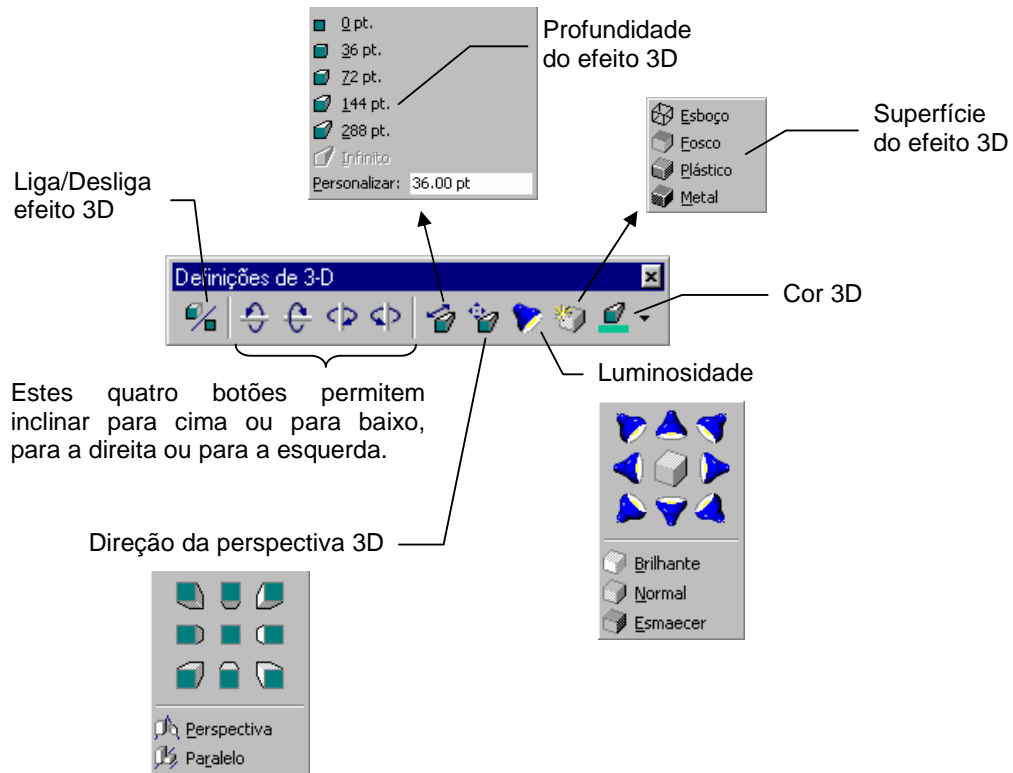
0 pt.
36 pt.
72 pt.
144 pt.
288 pt.
Infinito
Personalizar: 36.00 pt

Profundidade do efeito 3D

Esboço
Fosco
Plástico
Metal

Superfície do efeito 3D

Liga/Desliga efeito 3D

Definições de 3-D

Cor 3D

Luminosidade

Estes quatro botões permitem inclinar para cima ou para baixo, para a direita ou para a esquerda.

Brilhante
Normal
Esmaecer

Direção da perspectiva 3D

Perspectiva
Paralelo